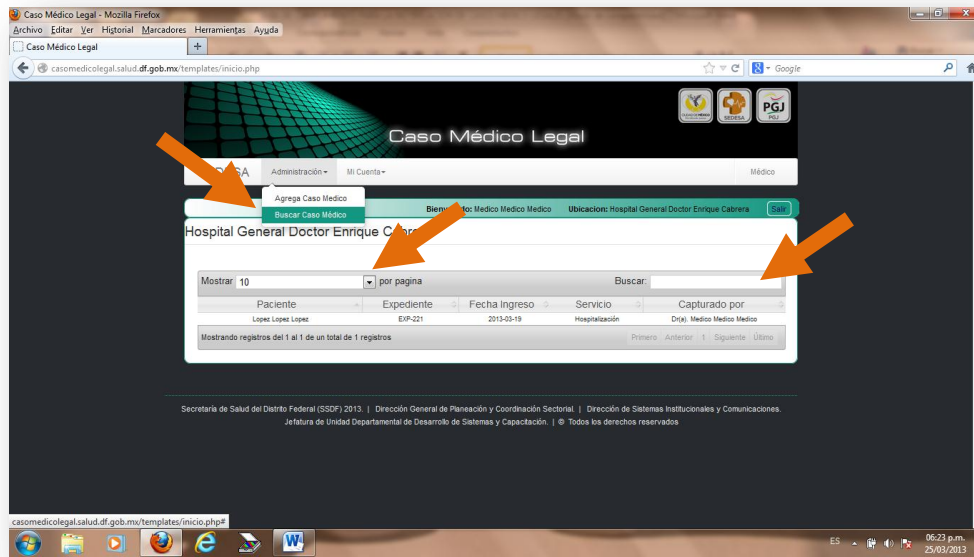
Caso Médico Legal - Mozilla Firefox

Archivo Editar Ver Historial Marcadores Herramientas Ayuda

Caso Médico Legal

casomedicolegal.salud.df.gob.mx/templates/inicio.php

Google

SEDESA PGJ

Caso Médico Legal

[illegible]SA Administración Mi Cuenta Médico

Agrega Caso Medico
Buscar Caso Médico

Bienv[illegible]do: Medico Medico Medico Ubicacion: Hospital General Doctor Enrique Cabrera Salir

Hospital General Doctor Enrique C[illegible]

Mostrar 10 por pagina Buscar:

| Paciente | Expediente | Fecha Ingreso | Servicio | Capturado por |
|---|---|---|---|---|
| Lopez Lopez Lopez | EXP-221 | 2013-03-19 | Hospitalización | Dr(a). Medico Medico Medico |

Mostrando registros del 1 al 1 de un total de 1 registros

Primero Anterior 1 Siguiente Último

Secretaría de Salud del Distrito Federal (SSDF) 2013. | Dirección General de Planeación y Coordinación Sectorial. | Dirección de Sistemas Institucionales y Comunicaciones. Jefatura de Unidad Departamental de Desarrollo de Sistemas y Capacitación. | © Todos los derechos reservados

casomedicolegal.salud.df.gob.mx/templates/inicio.php#

ES 06:23 p.m. 25/03/2013